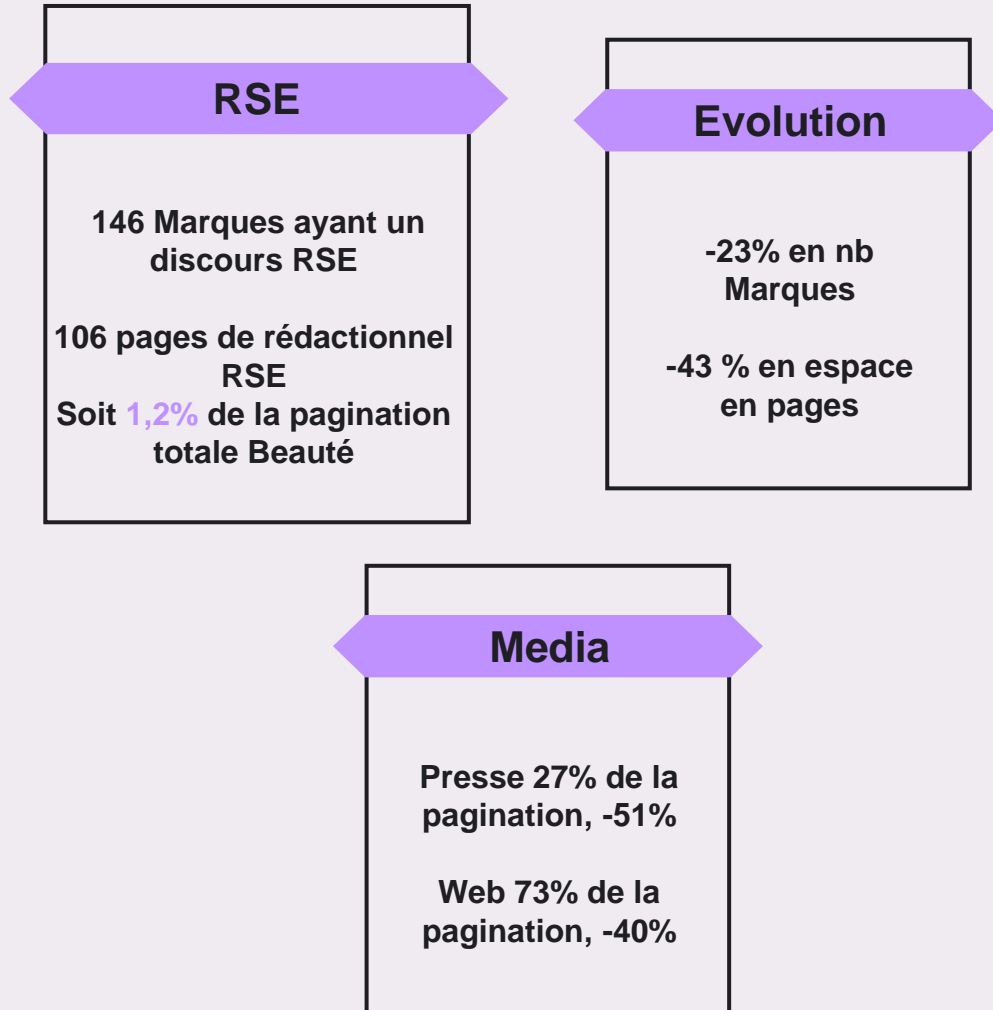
RSE

146 Marques ayant un discours RSE

106 pages de rédactionnel RSE
Soit 1,2% de la pagination totale Beauté

Evolution

-23% en nb Marques

-43 % en espace en pages

Media

Presse 27% de la pagination, -51%

Web 73% de la pagination, -40%